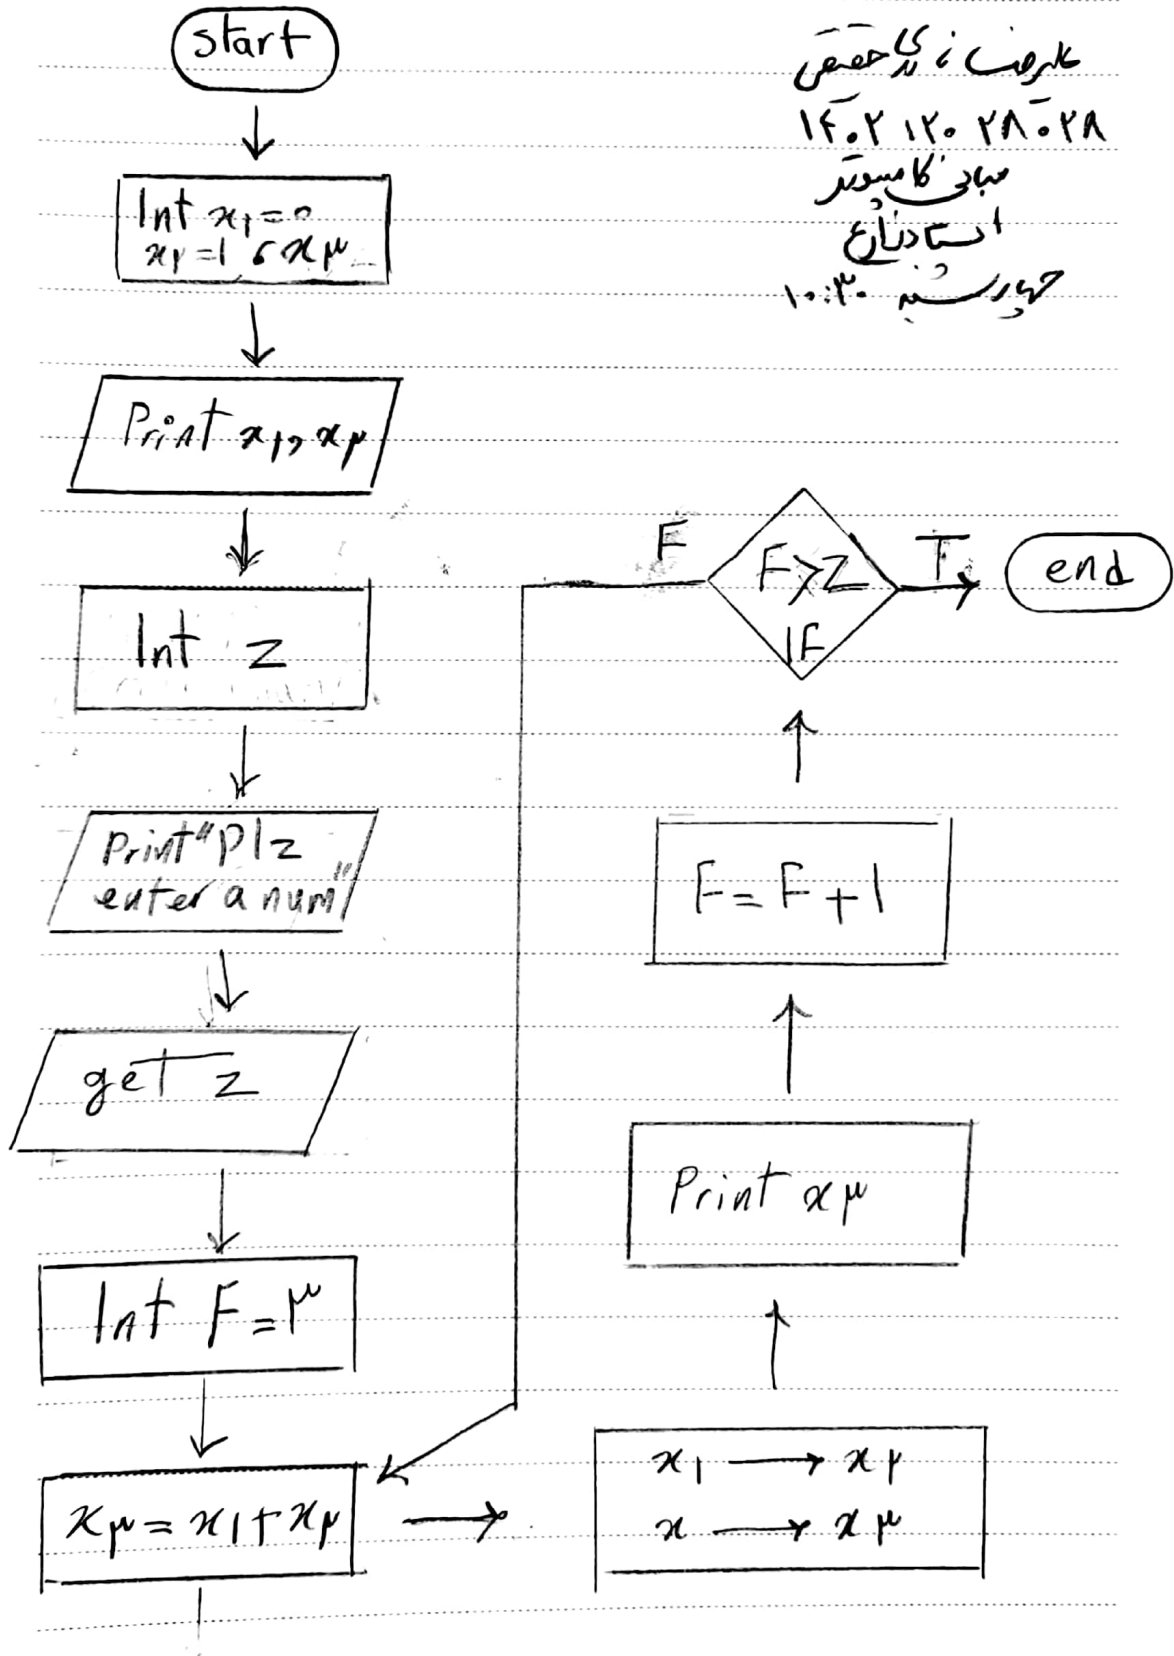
start

علیرضا نیک‌حصص
۱۴۰۲۱۲۰۲۸۰۲۸
مبانی کامپیوتر
استاد دنازع
چهارشنبه ۱۰:۳۰

Int $x_۱=۰$
$x_۲=۱$ ، $x_۳$

Print $x_۱$ , $x_۲$

Int z

Print "plz enter a num"

get z

Int F=۳

$x_۳ = x_۱ + x_۲$

$x_۱ \longrightarrow x_۲$
$x \longrightarrow x_۳$

Print $x_۳$

F=F+1

F
F>Z
IF
T

end